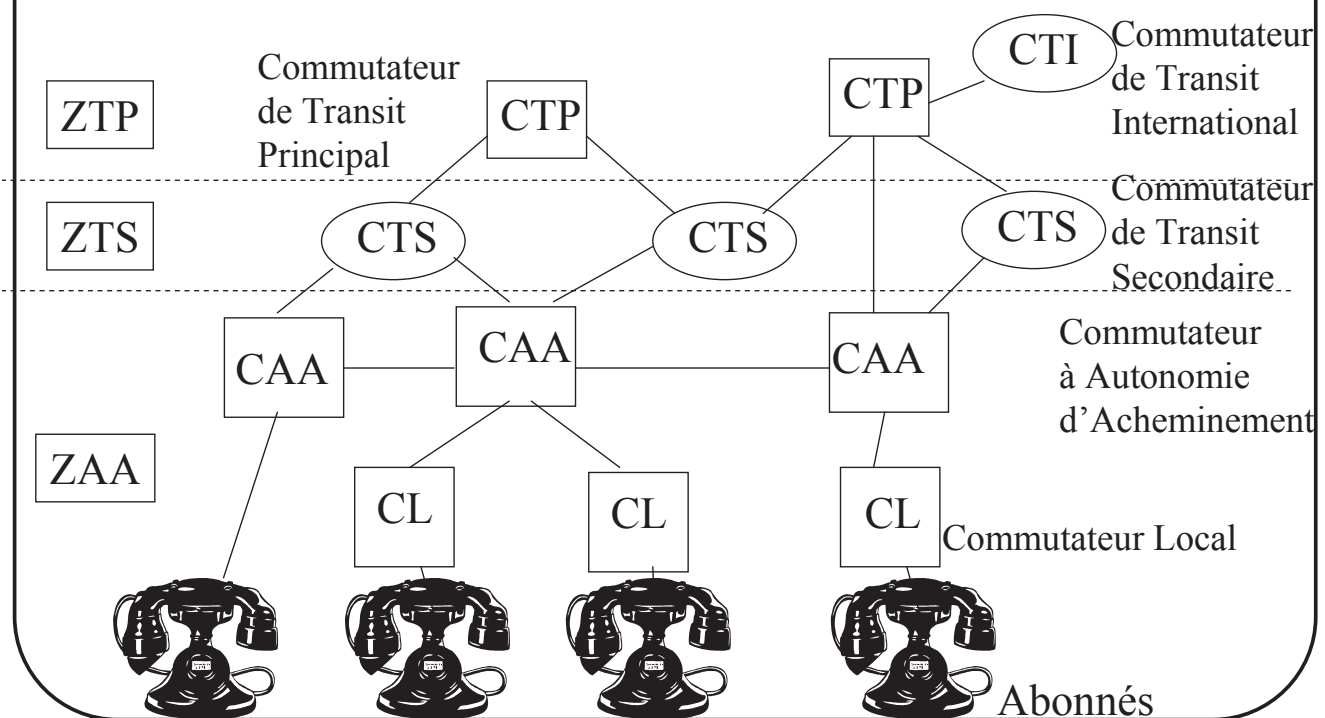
ZTP

Commutateur de Transit Principal

CTP

CTP

CTI

Commutateur de Transit International

ZTS

CTS

CTS

CTS

Commutateur de Transit Secondaire

CAA

CAA

CAA

Commutateur à Autonomie d'Acheminement

ZAA

CL

CL

CL

Commutateur Local

Abonnés